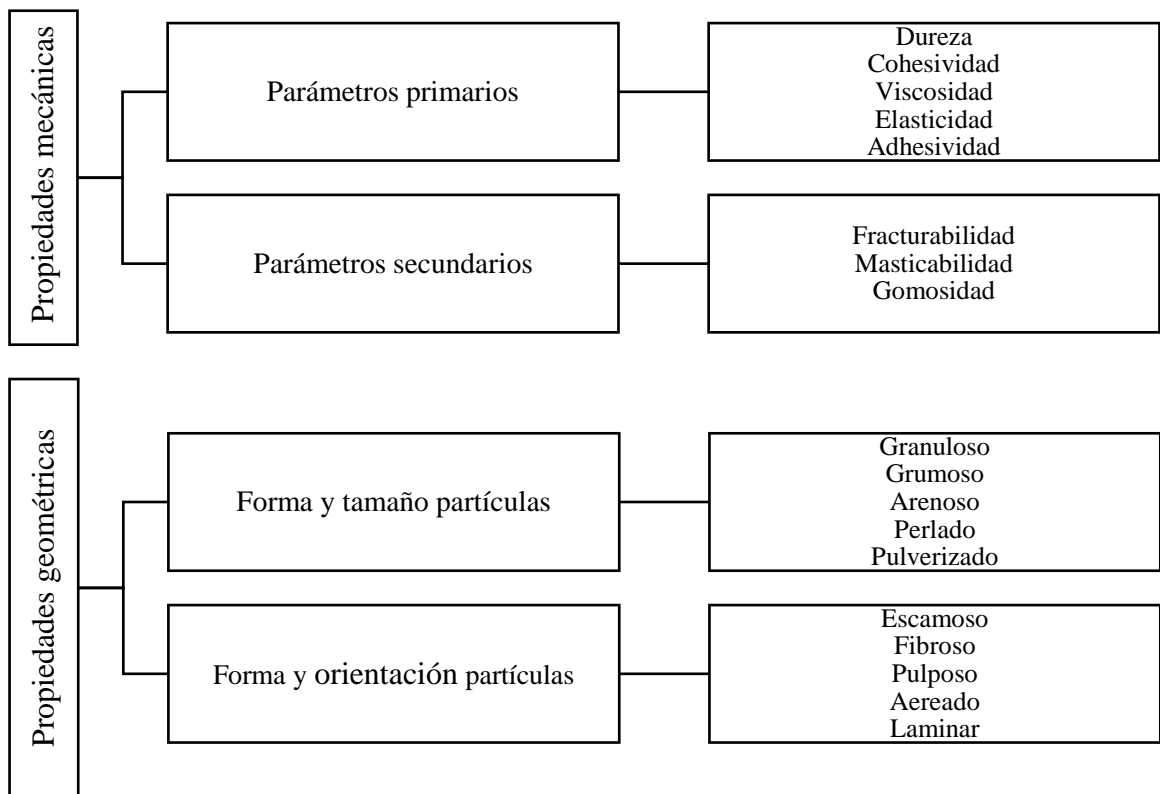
Propiedades mecánicas

Parámetros primarios

Dureza
Cohesividad
Viscosidad
Elasticidad
Adhesividad

Parámetros secundarios

Fracturabilidad
Masticabilidad
Gomosidad

Propiedades geométricas

Forma y tamaño partículas

Granuloso
Grumoso
Arenoso
Perlado
Pulverizado

Forma y orientación partículas

Escamoso
Fibroso
Pulposo
Aereado
Laminar